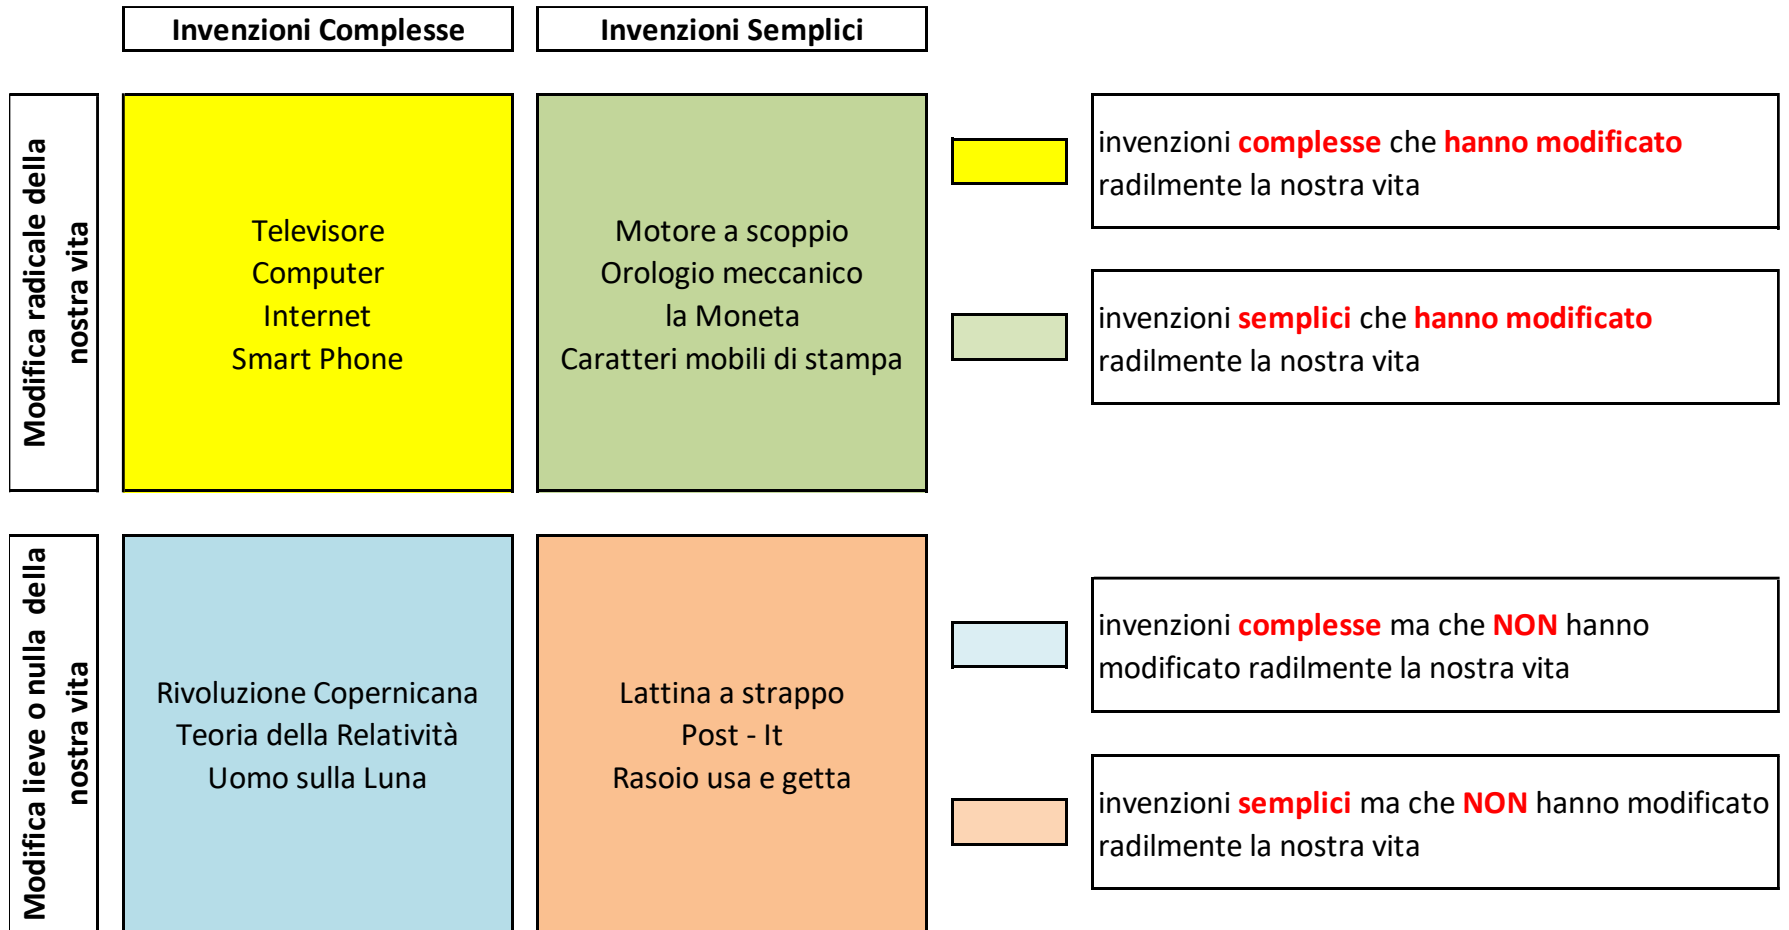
| | Invenzioni Complesse | Invenzioni Semplici |
|---|---|---|
| Modifica radicale della nostra vita | Televisore Computer Internet Smart Phone | Motore a scoppio Orologio meccanico la Moneta Caratteri mobili di stampa |
| Modifica lieve o nulla della nostra vita | Rivoluzione Copernicana Teoria della Relatività Uomo sulla Luna | Lattina a strappo Post - It Rasoio usa e getta |

invenzioni complesse che hanno modificato radilmente la nostra vita

invenzioni semplici che hanno modificato radilmente la nostra vita

invenzioni complesse ma che NON hanno modificato radilmente la nostra vita

invenzioni semplici ma che NON hanno modificato radilmente la nostra vita